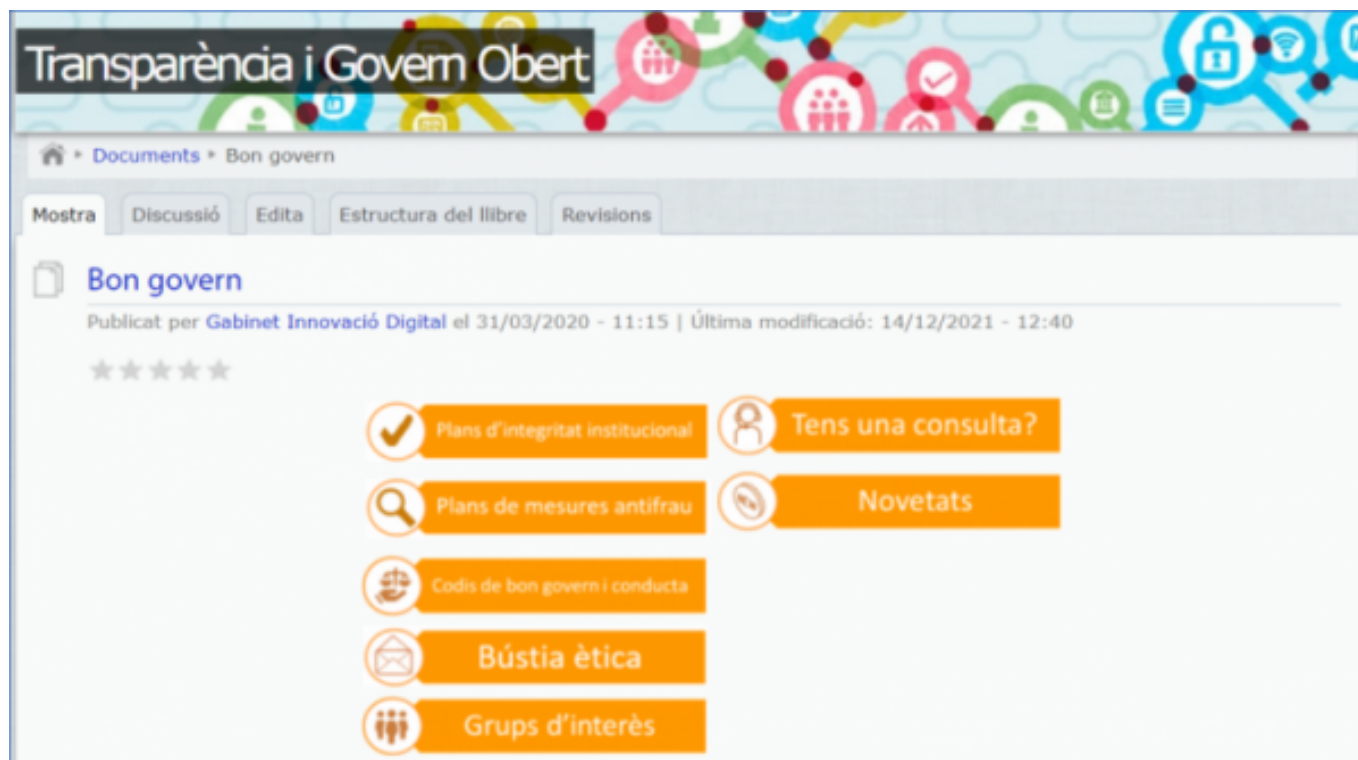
Transparència i Govern Obert

Documents ▸ Bon govern

Mostra | Discussió | Edita | Estructura del llibre | Revisions

Bon govern

Publicat per Gabinet Innovació Digital el 31/03/2020 - 11:15 | Última modificació: 14/12/2021 - 12:40

Plans d'integritat institucional

Tens una consulta?

Plans de mesures antifrau

Novetats

Codis de bon govern i conducta

Bústia ètica

Grups d'interès